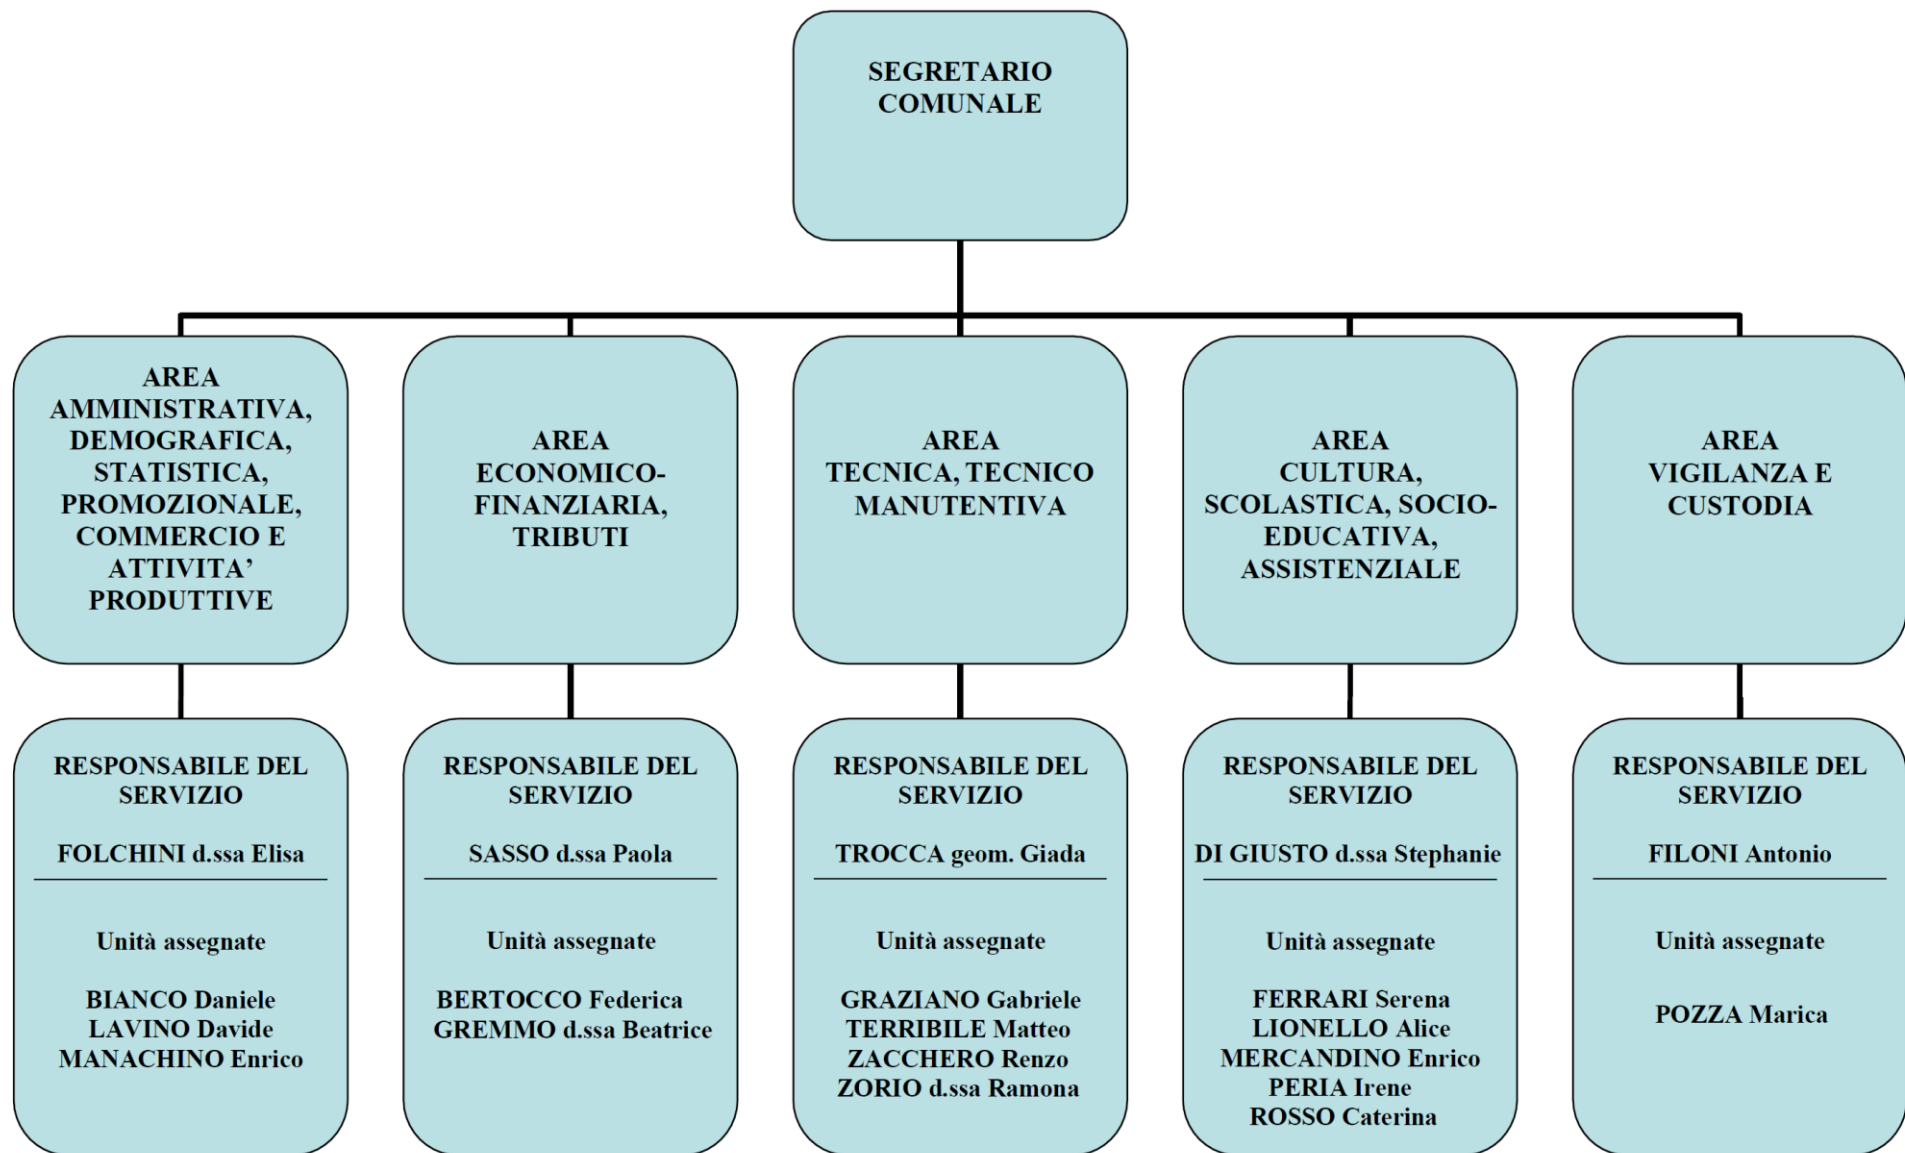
SEGRETARIO COMUNALE

AREA AMMINISTRATIVA, DEMOGRAFICA, STATISTICA, PROMOZIONALE, COMMERCIO E ATTIVITA' PRODUTTIVE

AREA ECONOMICO-FINANZIARIA, TRIBUTI

AREA TECNICA, TECNICO MANUTENTIVA

AREA CULTURA, SCOLASTICA, SOCIO-EDUCATIVA, ASSISTENZIALE

AREA VIGILANZA E CUSTODIA

RESPONSABILE DEL SERVIZIO

FOLCHINI d.ssa Elisa

Unità assegnate

BIANCO Daniele
LAVINO Davide
MANACHINO Enrico

RESPONSABILE DEL SERVIZIO

SASSO d.ssa Paola

Unità assegnate

BERTOCCO Federica
GREMMO d.ssa Beatrice

RESPONSABILE DEL SERVIZIO

TROCCA geom. Giada

Unità assegnate

GRAZIANO Gabriele
TERRIBILE Matteo
ZACCHERO Renzo
ZORIO d.ssa Ramona

RESPONSABILE DEL SERVIZIO

DI GIUSTO d.ssa Stephanie

Unità assegnate

FERRARI Serena
LIONELLO Alice
MERCANDINO Enrico
PERIA Irene
ROSSO Caterina

RESPONSABILE DEL SERVIZIO

FILONI Antonio

Unità assegnate

POZZA Marica